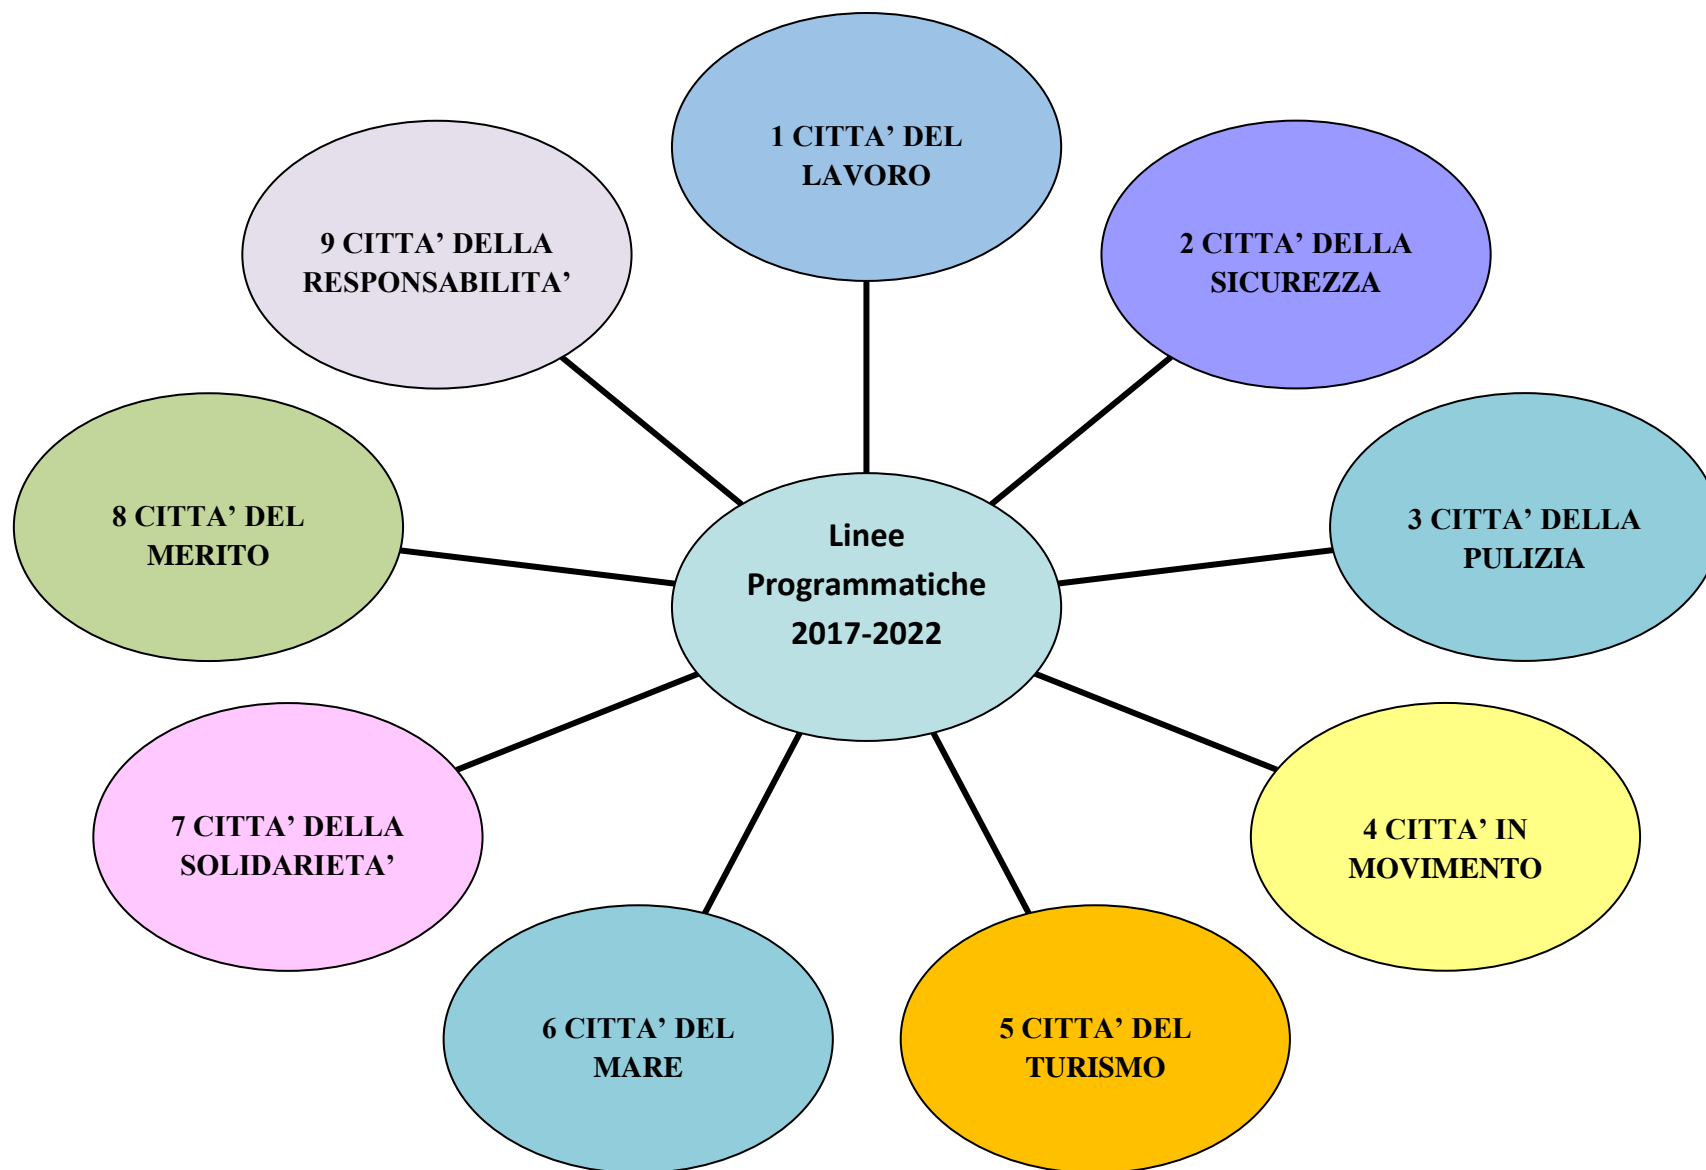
Linee Programmatiche 2017-2022

1 CITTA' DEL LAVORO

2 CITTA' DELLA SICUREZZA

3 CITTA' DELLA PULIZIA

4 CITTA' IN MOVIMENTO

5 CITTA' DEL TURISMO

6 CITTA' DEL MARE

7 CITTA' DELLA SOLIDARIETA'

8 CITTA' DEL MERITO

9 CITTA' DELLA RESPONSABILITA'